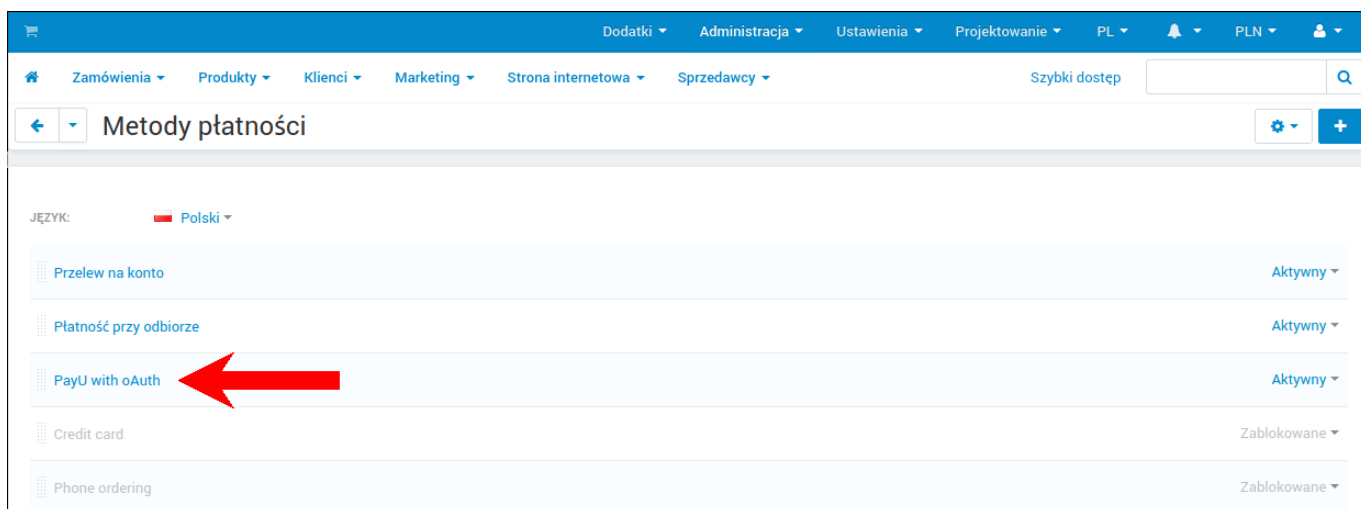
Dodatki ▾ Administracja ▾ Ustawienia ▾ Projektowanie ▾ PL ▾ PLN ▾

Zamówienia ▾ Produkty ▾ Klienci ▾ Marketing ▾ Strona internetowa ▾ Sprzedawcy ▾ Szybki dostęp

Metody płatności

JĘZYK: Polski

Przelew na konto Aktywny

Płatność przy odbiorze Aktywny

PayU with oAuth Aktywny

Credit card Zablokowane

Phone ordering Zablokowane